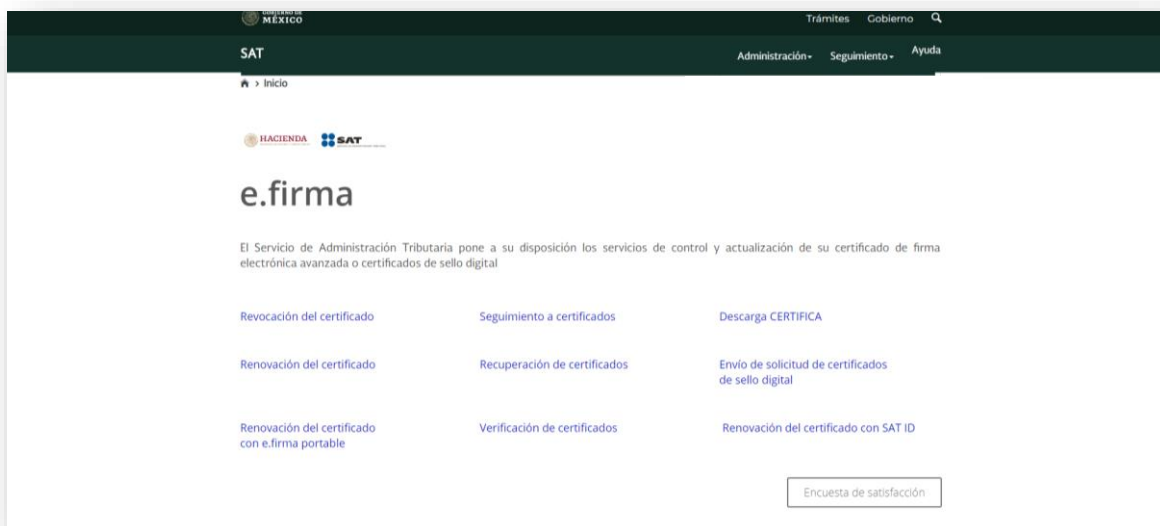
GOBIERNO DE MÉXICO

Trámites Gobierno

SAT

Administración Seguimiento Ayuda

Inicio

HACIENDA SAT

e.firma

El Servicio de Administración Tributaria pone a su disposición los servicios de control y actualización de su certificado de firma electrónica avanzada o certificados de sello digital

Revocación del certificado

Seguimiento a certificados

Descarga CERTIFICA

Renovación del certificado

Recuperación de certificados

Envío de solicitud de certificados de sello digital

Renovación del certificado con e.firma portable

Verificación de certificados

Renovación del certificado con SAT ID

Encuesta de satisfacción